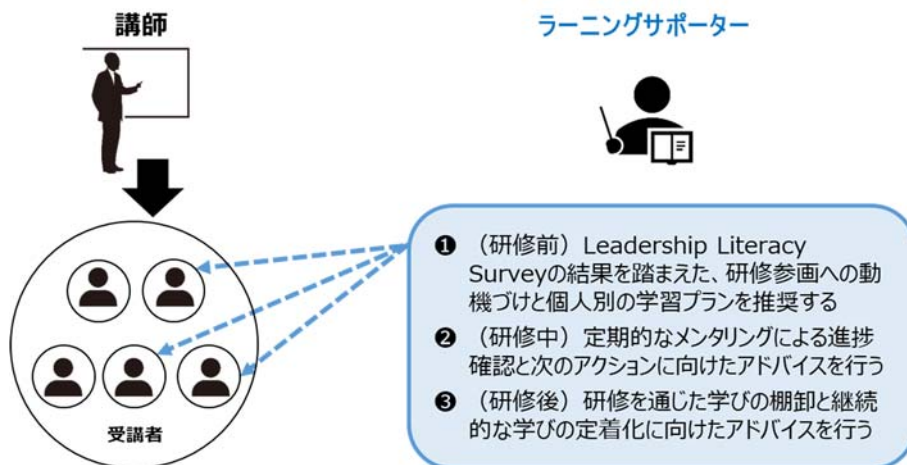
講師

ラーニングサポーター

受講者

❶（研修前）Leadership Literacy Surveyの結果を踏まえた、研修参画への動機づけと個人別の学習プランを推奨する

❷（研修中）定期的なメンタリングによる進捗確認と次のアクションに向けたアドバイスを行う

❸（研修後）研修を通じた学びの棚卸と継続的な学びの定着化に向けたアドバイスを行う